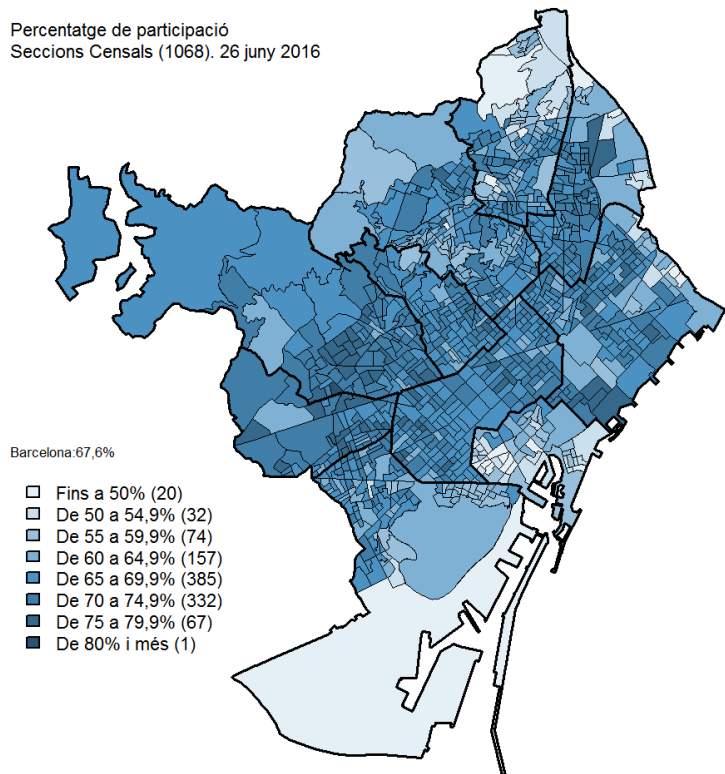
Percentatge de participació
Seccions Censals (1068). 26 juny 2016

Barcelona:67,6%

Fins a 50% (20)
De 50 a 54,9% (32)
De 55 a 59,9% (74)
De 60 a 64,9% (157)
De 65 a 69,9% (385)
De 70 a 74,9% (332)
De 75 a 79,9% (67)
De 80% i més (1)